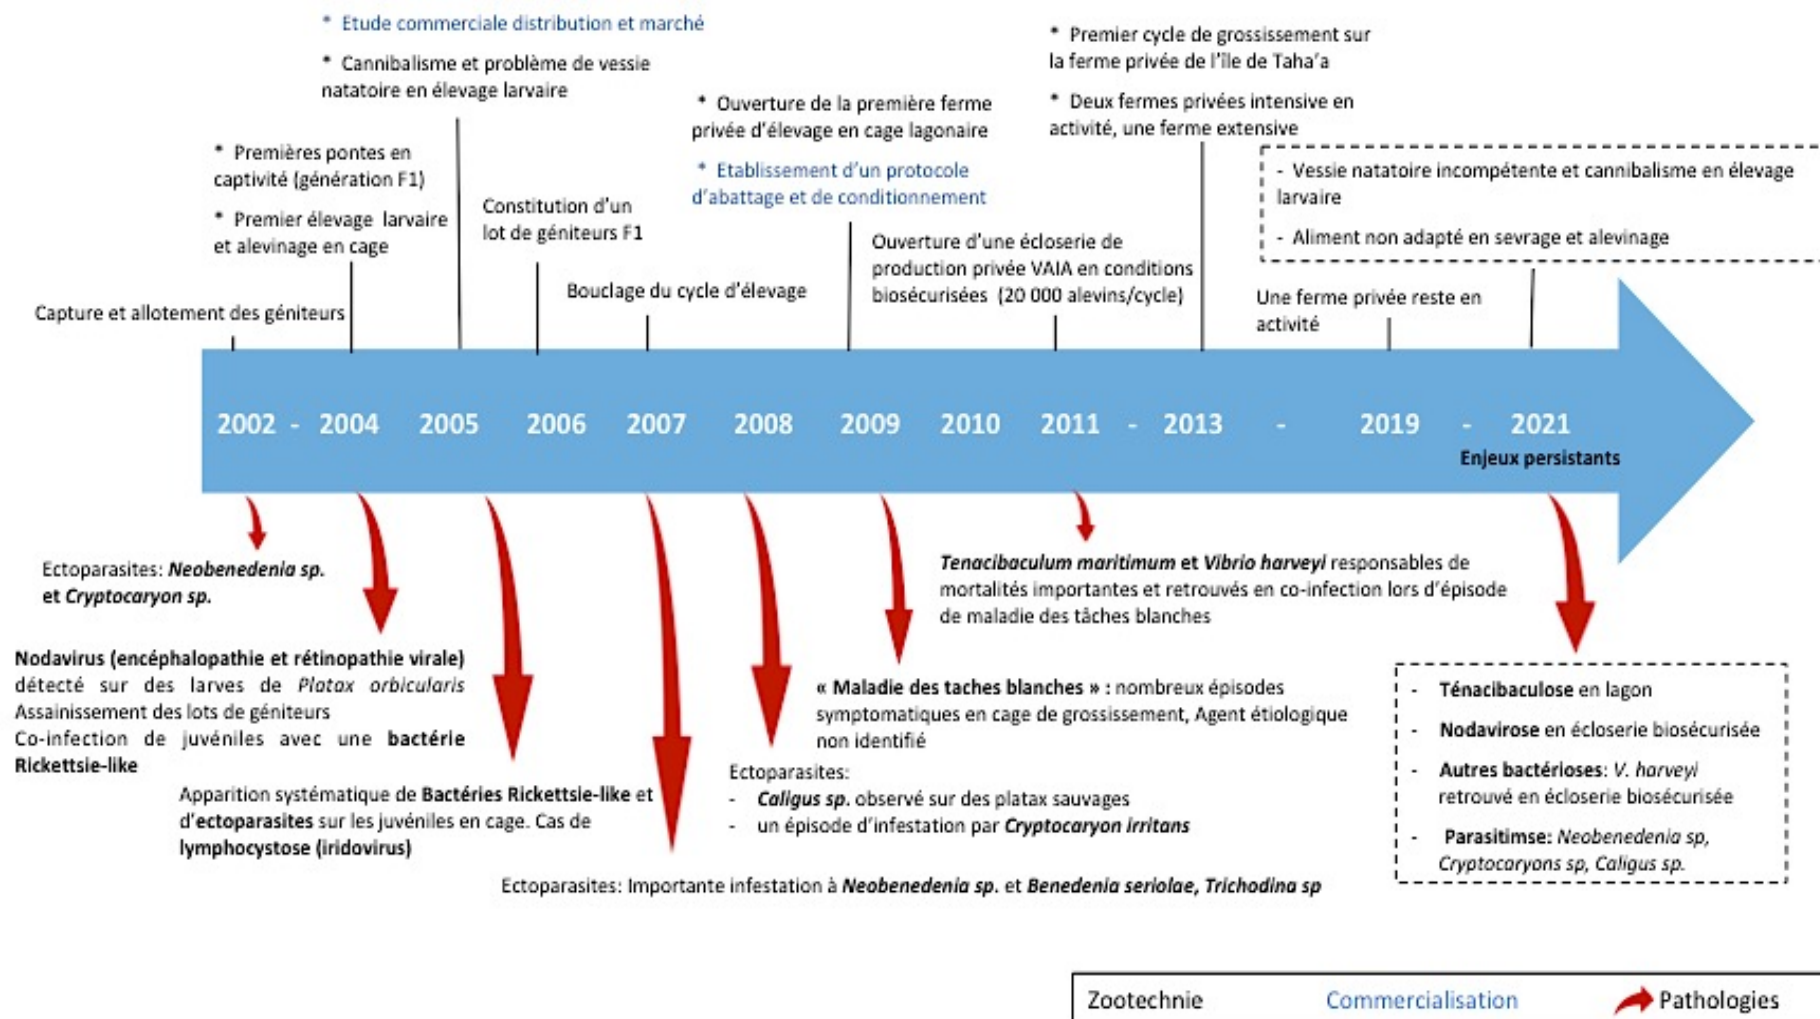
* Etude commerciale distribution et marché

* Cannibalisme et problème de vessie natatoire en élevage larvaire

* Premier cycle de grossissement sur la ferme privée de l'île de Taha'a

* Deux fermes privées intensive en activité, une ferme extensive

* Ouverture de la première ferme privée d'élevage en cage lagonaire

* Etablissement d'un protocole d'abattage et de conditionnement

* Premières pontes en captivité (génération F1)

* Premier élevage larvaire et alevinage en cage

Constitution d'un lot de géniteurs F1

- Vessie natatoire incompétente et cannibalisme en élevage larvaire

- Aliment non adapté en sevrage et alevinage

Ouverture d'une écloserie de production privée VAIA en conditions biosécurisées (20 000 alevins/cycle)

Bouclage du cycle d'élevage

Capture et allotement des géniteurs

Une ferme privée reste en activité

2002 - 2004 2005 2006 2007 2008 2009 2010 2011 - 2013 - 2019 - 2021

Enjeux persistants

Ectoparasites: ***Neobenedenia sp.*** et ***Cryptocaryon sp.***

***Tenacibaculum maritimum*** et ***Vibrio harveyi*** responsables de mortalités importantes et retrouvés en co-infection lors d'épisode de maladie des tâches blanches

**Nodavirus (encéphalopathie et rétinopathie virale)** détecté sur des larves de *Platax orbicularis* Assainissement des lots de géniteurs Co-infection de juvéniles avec une **bactérie Rickettsie-like**

**« Maladie des taches blanches » :** nombreux épisodes symptomatiques en cage de grossissement, Agent étiologique non identifié

- **Ténacibaculose** en lagon
- **Nodavirose** en écloserie biosécurisée
- **Autres bactérioses**: *V. harveyi* retrouvé en écloserie biosécurisée
- **Parasitimse:** *Neobenedenia sp, Cryptocaryons sp, Caligus sp.*

Ectoparasites:
- ***Caligus sp.*** observé sur des platax sauvages
- un épisode d'infestation par ***Cryptocaryon irritans***

Apparition systématique de **Bactéries Rickettsie-like** et d'**ectoparasites** sur les juvéniles en cage. Cas de **lymphocystose (iridovirus)**

Ectoparasites: Importante infestation à ***Neobenedenia sp.*** et ***Benedenia seriolae, Trichodina sp***

Zootechnie Commercialisation Pathologies